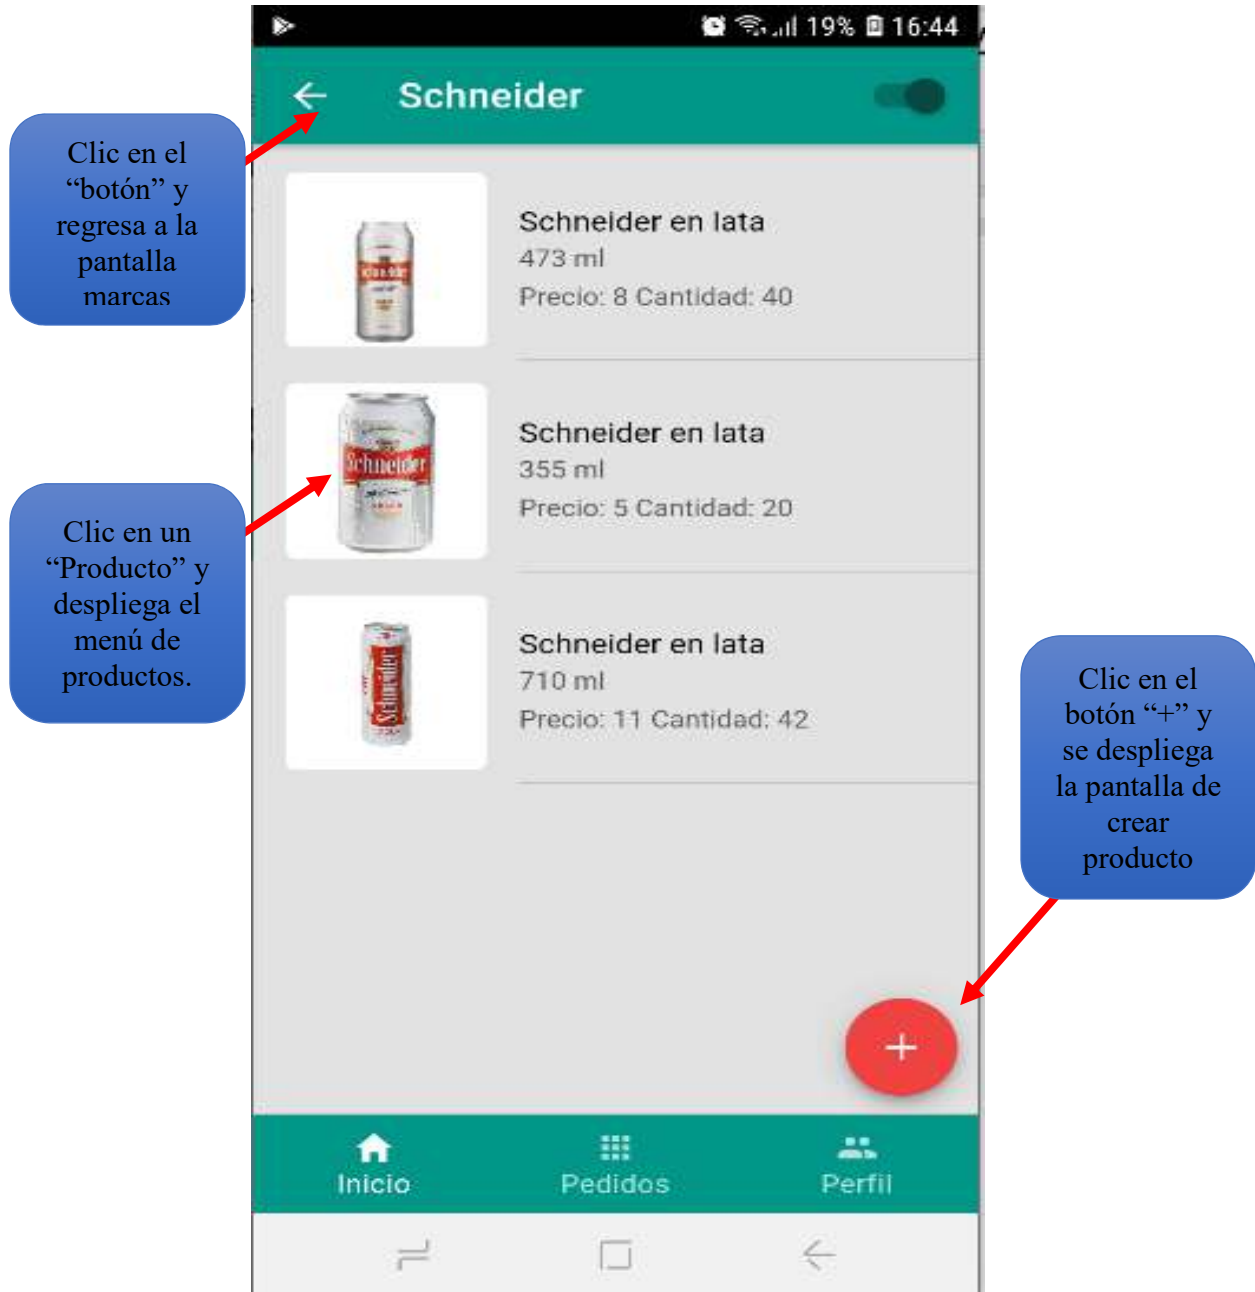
19% 16:44

Schneider

Clic en el “botón” y regresa a la pantalla marcas

Schneider en lata
473 ml
Precio: 8 Cantidad: 40

Clic en un “Producto” y despliega el menú de productos.

Schneider en lata
355 ml
Precio: 5 Cantidad: 20

Schneider en lata
710 ml
Precio: 11 Cantidad: 42

Clic en el botón “+” y se despliega la pantalla de crear producto

+

Inicio
Pedidos
Perfil